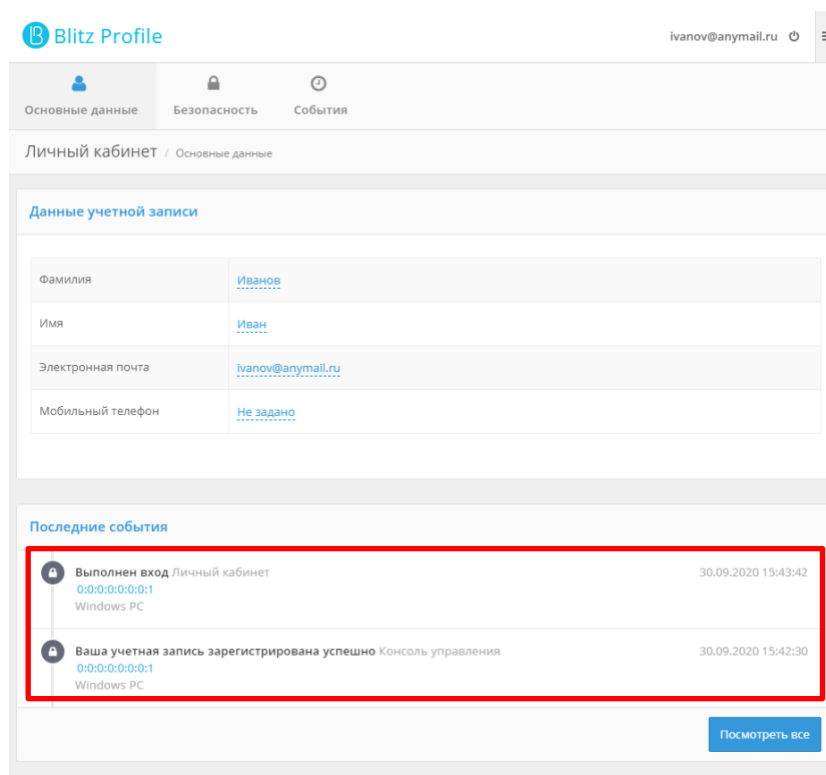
Blitz Profile

ivanov@anymail.ru

Основные данные

Безопасность

События

Личный кабинет / Основные данные

Данные учетной записи

| Фамилия | Иванов |
|---|---|
| Имя | Иван |
| Электронная почта | ivanov@anymail.ru |
| Мобильный телефон | Не задано |

Последние события

Выполнен вход Личный кабинет
0:0:0:0:0:0:0:1
Windows PC
30.09.2020 15:43:42

Ваша учетная запись зарегистрирована успешно Консоль управления
0:0:0:0:0:0:0:1
Windows PC
30.09.2020 15:42:30

Посмотреть все